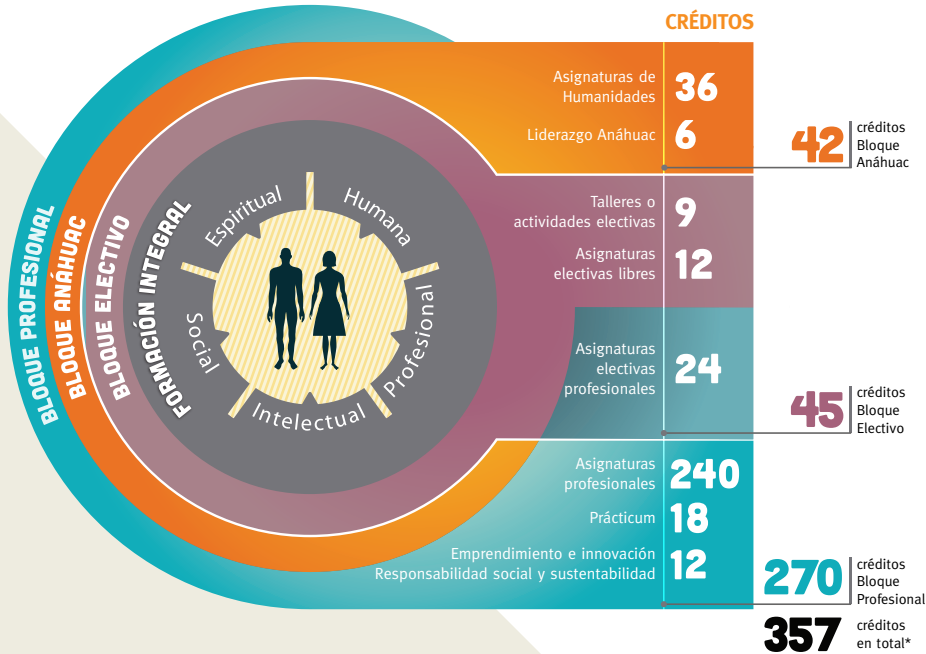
CRÉDITOS

Asignaturas de Humanidades 36

Liderazgo Anáhuac 6

42 créditos Bloque Anáhuac

Talleres o actividades electivas 9

Asignaturas electivas libres 12

Asignaturas electivas profesionales 24

45 créditos Bloque Electivo

Asignaturas profesionales 240

Prácticum 18

Emprendimiento e innovación Responsabilidad social y sustentabilidad 12

270 créditos Bloque Profesional

357 créditos en total*

BLOQUE PROFESIONAL

BLOQUE ANÁHUAC

BLOQUE ELECTIVO

FORMACIÓN INTEGRAL

Espiritual

Humana

Profesional

Intelectual

Social